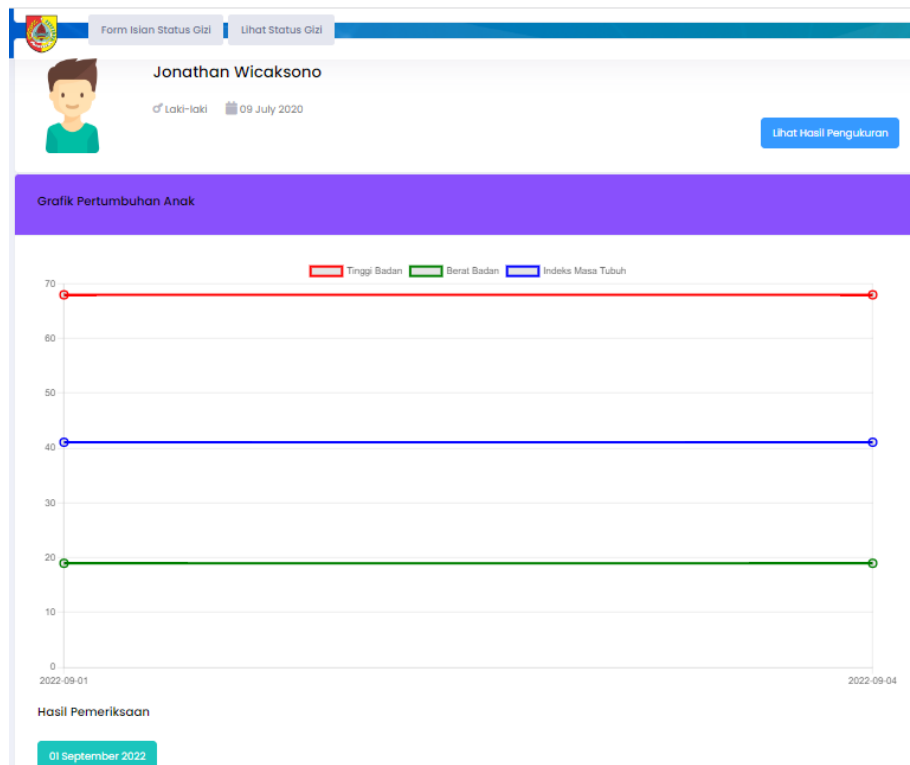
Form Isian Status Gizi
Lihat Status Gizi

Jonathan Wicaksono

♂ Laki-laki 09 July 2020

Lihat Hasil Pengukuran

Grafik Pertumbuhan Anak

Tinggi Badan Berat Badan Indeks Masa Tubuh

70
60
50
40
30
20
10
0

2022-09-01
2022-09-04

Hasil Pemeriksaan

01 September 2022